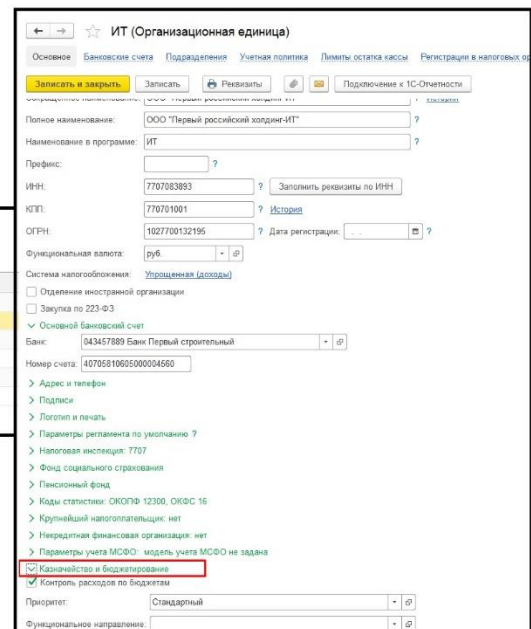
ИТ (Организационная единица)

Основное Банковские счета Подразделения Учетная политика Лимиты остатка кассы Регистрации в налоговых ор

Записать и закрыть Записать Реквизиты Подключение к 1С-Отчетности

Сокращенное наименование: ООО "Первый российский холдинг-ИТ" История

Полное наименование: ООО "Первый российский холдинг-ИТ" ?

Наименование в программе: ИТ ?

Префикс: ?

ИНН: 7707083893 ? Заполнить реквизиты по ИНН

КПП: 770701001 ? История

ОГРН: 1027700132195 ? Дата регистрации: . . ?

Функциональная валюта: руб.

Система налогообложения: Упрощенная (доходы)

Отделение иностранной организации

Закупка по 223-ФЗ

Основной банковский счет

Банк: 043457889 Банк Первый строительный

Номер счета: 40705810605000004560

Адрес и телефон

Подписи

Логотип и печать

Параметры регламента по умолчанию ?

Налоговая инспекция: 7707

Фонд социального страхования

Пенсионный фонд

Коды статистики: ОКОПФ 12300, ОКФС 16

Крупнейший налогоплательщик: нет

Некредитная финансовая организация: нет

Параметры учета МСФО: модель учета МСФО не задана

Казначейство и бюджетирование

Контроль расходов по бюджетам

Приоритет: Стандартный

Функциональное направление: